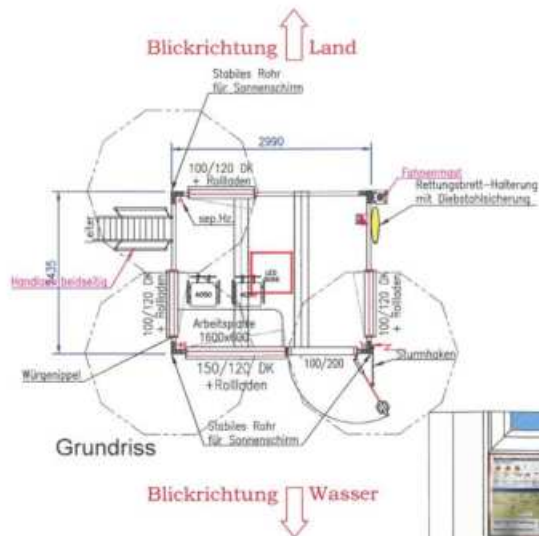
Blickrichtung Land

Stabiles Rohr für Sonnenschirm

2990

100/120 DK + Rollladen

Fahnenmast

Rettungsbrett-Halterung mit Diebstahlsicherung

sep.Hz

Leiter

435

Handlauf beidseitig

100/120 DK + Rollladen

100/120 DK + Rollladen

Arbeitsplatte 1600x600

Würgenippel

150/120 DK + Rollladen

100/200

Sturmhaken

Stabiles Rohr für Sonnenschirm

Grundriss

Blickrichtung Wasser